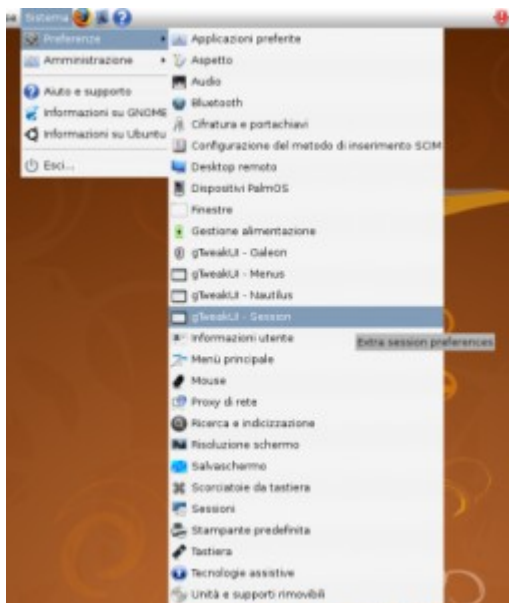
Sistema

Preferenze
Amministrazione
Aiuto e supporto
Informazioni su GNOME
Informazioni su Ubuntu
Esci...

Applicazioni preferite
Aspetto
Audio
Bluetooth
Cifratura e portachiavi
Configurazione del metodo di inserimento SCIM
Desktop remoto
Dispositivi PalmOS
Finestre
Gestione alimentazione
gTweakUI - Galeon
gTweakUI - Menus
gTweakUI - Nautilus
gTweakUI - Session
Informazioni utente
Menù principale
Mouse
Proxy di rete
Ricerca e indicizzazione
Risoluzione schermo
Salvaschermo
Scorciatoie da tastiera
Sessioni
Stampante predefinita
Tastiera
Tecnologie assistive
Unità e supporti rimovibili

Extra session preferences